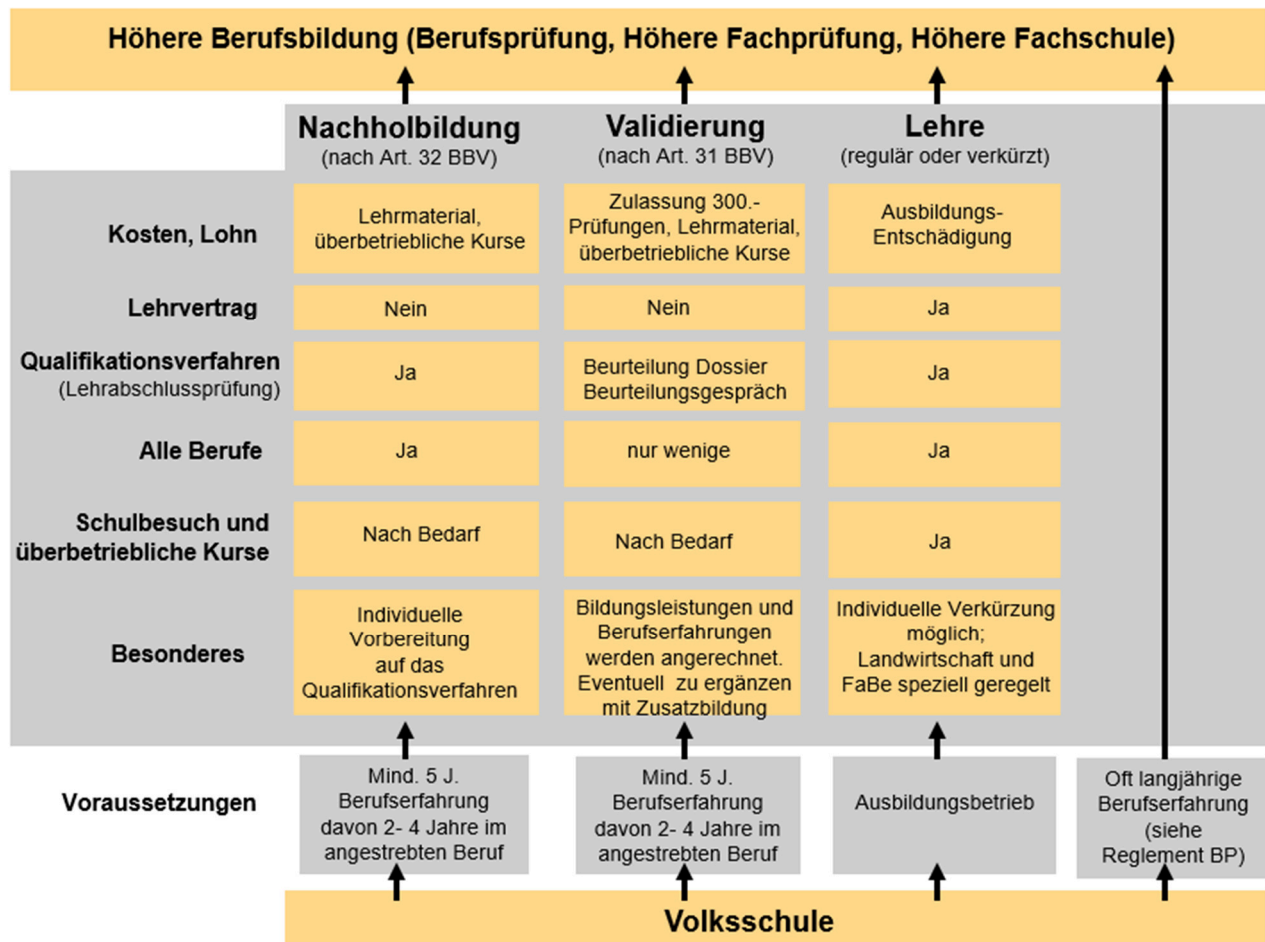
Höhere Berufsbildung (Berufsprüfung, Höhere Fachprüfung, Höhere Fachschule)

| | Nachholbildung (nach Art. 32 BBV) | Validierung (nach Art. 31 BBV) | Lehre (regulär oder verkürzt) |
|---|---|---|---|
| Kosten, Lohn | Lehrmaterial, überbetriebliche Kurse | Zulassung 300.- Prüfungen, Lehrmaterial, überbetriebliche Kurse | Ausbildungs-Entschädigung |
| Lehrvertrag | Nein | Nein | Ja |
| Qualifikationsverfahren (Lehrabschlussprüfung) | Ja | Beurteilung Dossier Beurteilungsgespräch | Ja |
| Alle Berufe | Ja | nur wenige | Ja |
| Schulbesuch und überbetriebliche Kurse | Nach Bedarf | Nach Bedarf | Ja |
| Besonderes | Individuelle Vorbereitung auf das Qualifikationsverfahren | Bildungsleistungen und Berufserfahrungen werden angerechnet. Eventuell zu ergänzen mit Zusatzbildung | Individuelle Verkürzung möglich; Landwirtschaft und FaBe speziell geregelt |
| Voraussetzungen | Mind. 5 J. Berufserfahrung davon 2- 4 Jahre im angestrebten Beruf | Mind. 5 J. Berufserfahrung davon 2- 4 Jahre im angestrebten Beruf | Ausbildungsbetrieb |

Oft langjährige Berufserfahrung (siehe Reglement BP)

Volksschule